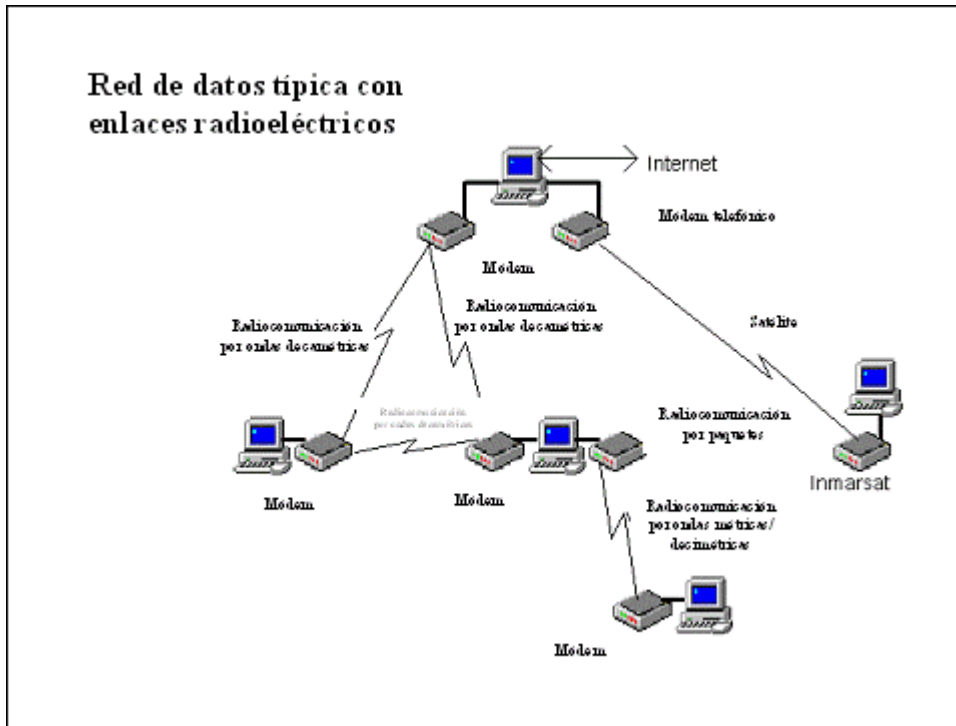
Red de datos típica con enlaces radioeléctricos

Internet

Modem telefónico

Modem

Radiocomunicación por ondas decamétricas

Satélite

Radiocomunicación por ondas decamétricas

Radiocomunicación por ondas decamétricas

Radiocomunicación por paquetes

Modem

Modem

Inmarsat

Radiocomunicación por ondas métricas/ decamétricas

Modem